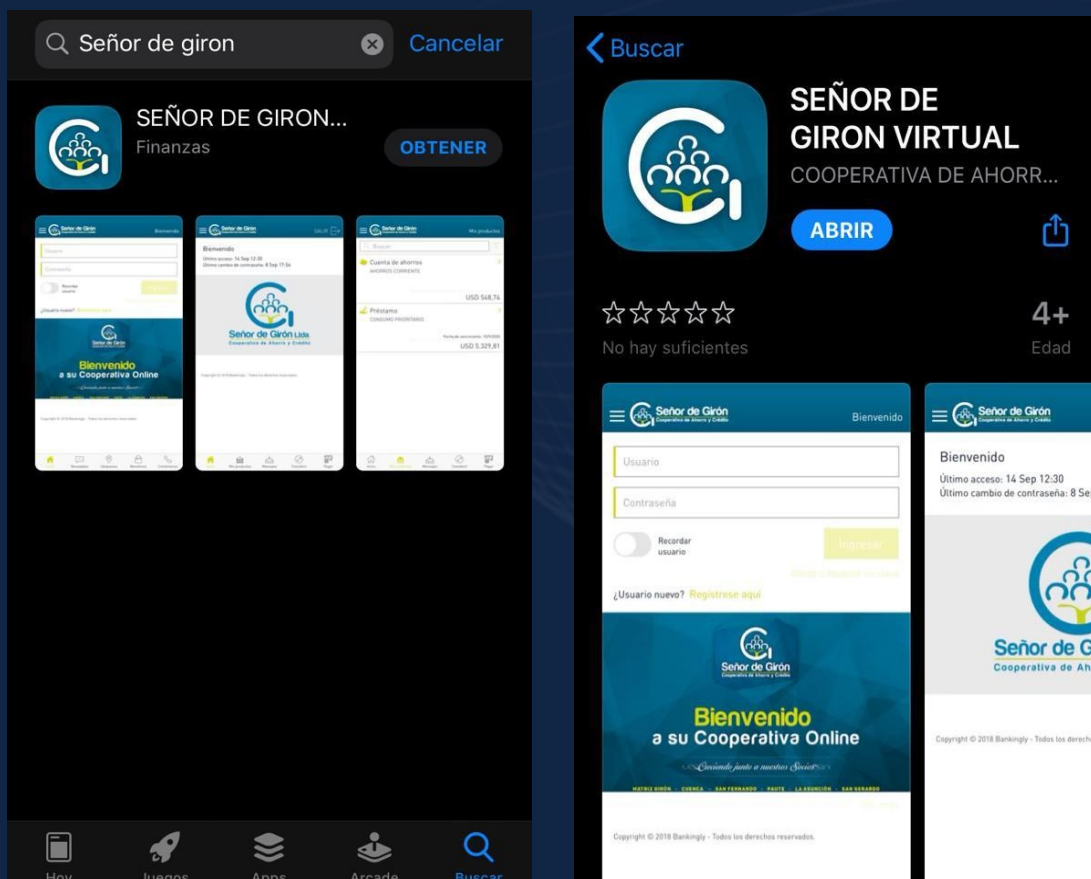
Señor de giron

Cancelar

SEÑOR DE GIRON...
Finanzas

OBTENER

Señor de Girón

Bienvenido

Señor de Girón

Bienvenido
a su Cooperativa Online

Señor de Girón

Bienvenido
Último acceso: 14 Sep 12:30
Último cambio de contraseña: 8 Sep 17:56

Señor de Girón Ltda

Señor de Girón

Cuenta de ahorros
AHORROS CORRIENTE
USD 548,74

Préstamo
CONSUMO PRIORITARIO
USD 5.329,81

Hoy
Juegos
Apps
Arcade
Buscar

Buscar

SEÑOR DE GIRON VIRTUAL
COOPERATIVA DE AHORR...

ABRIR

☆☆☆☆☆
No hay suficientes

4+
Edad

Señor de Girón
Cooperativa de Ahorro y Crédito
Bienvenido

Usuario

Contraseña

Recordar usuario

Ingresar

¿Usuario nuevo? Regístrese aquí

Señor de Girón
Cooperativa de Ahorro y Crédito

Bienvenido
a su Cooperativa Online

Creciendo junto a nuestros Socios

MATRIZ GIRÓN - CUENCA - SAN FERNANDO - PAUTE - LA ASUNCIÓN - SAN GERARDO

Copyright © 2018 Bankingly - Todos los derechos reservados.

Señor de Girón
Cooperativa de Ahorro y Crédito

Bienvenido
Último acceso: 14 Sep 12:30
Último cambio de contraseña: 8 Se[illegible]

Señor de G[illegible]
Cooperativa de Ah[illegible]

Copyright © 2018 Bankingly - Todos los derecho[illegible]